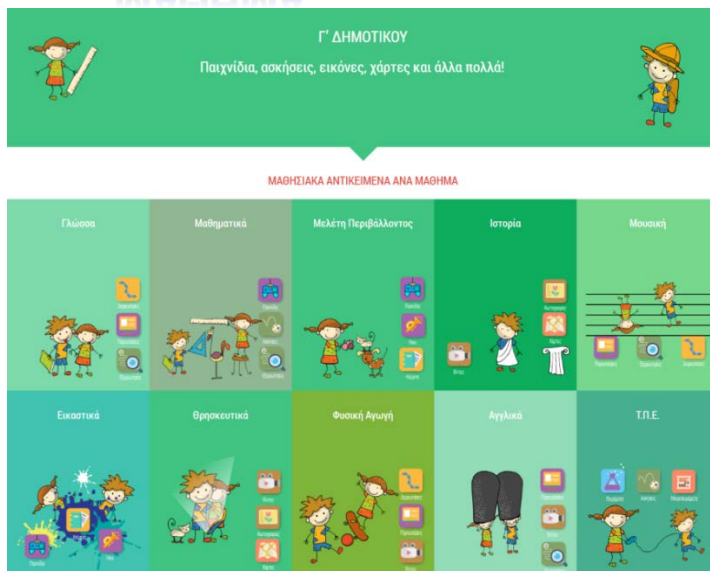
Γ' ΔΗΜΟΤΙΚΟΥ

Παιχνίδια, ασκήσεις, εικόνες, χάρτες και άλλα πολλά!

ΜΑΘΗΣΙΑΚΑ ΑΝΤΙΚΕΙΜΕΝΑ ΑΝΑ ΜΑΘΗΜΑ

Γλώσσα

Μαθηματικά

Μελέτη Περιβάλλοντος

Ιστορία

Μουσική

Εικαστικά

Θρησκευτικά

Φυσική Αγωγή

Αγγλικά

Τ.Π.Ε.